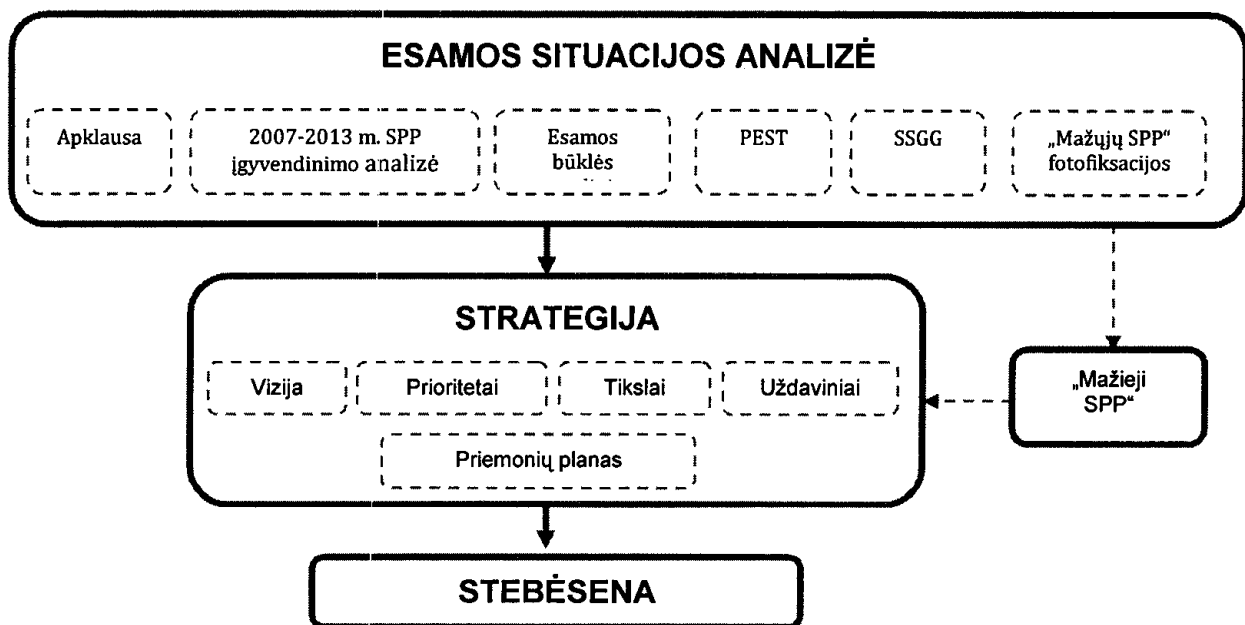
ESAMOS SITUACIJOS ANALIZĖ

Apklausa

2007-2013 m. SPP įgyvendinimo analizė

Esamos būklės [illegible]

PEST

SSGG

„Mažųjų SPP" fotofiksacijos

STRATEGIJA

Vizija

Prioritetai

Tikslai

Uždaviniai

Priemonių planas

„Mažieji SPP"

STEBĖSENA